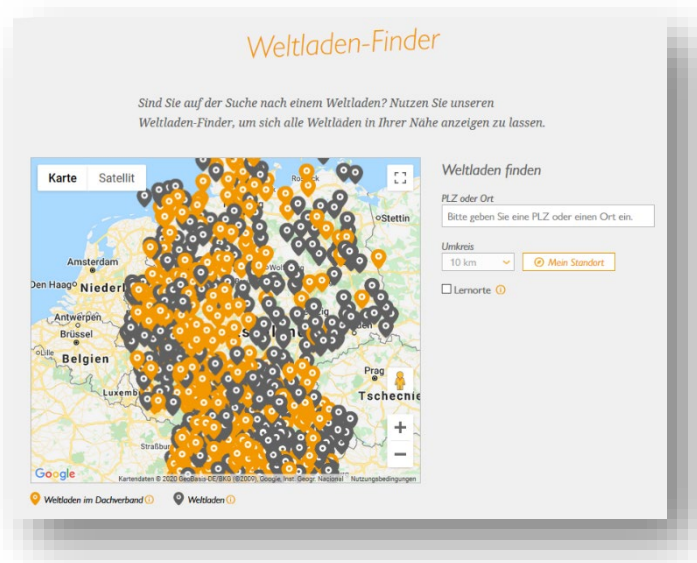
Weltladen-Finder

Sind Sie auf der Suche nach einem Weltladen? Nutzen Sie unseren Weltladen-Finder, um sich alle Weltläden in Ihrer Nähe anzeigen zu lassen.

Karte Satellit

Rostock
Stettin
Amsterdam
Den Haag
Niederl
Brüssel
Belgien
Luxemb
Prag
Tschechie
Straßburg
Google
Kartendaten © 2020 GeoBasis-DE/BKG (©2009), Google, Inst. Geogr. Nacional Nutzungsbedingungen

Weltladen finden

PLZ oder Ort
Bitte geben Sie eine PLZ oder einen Ort ein.

Umkreis
10 km
Mein Standort

Lernorte

Weltladen im Dachverband
Weltladen